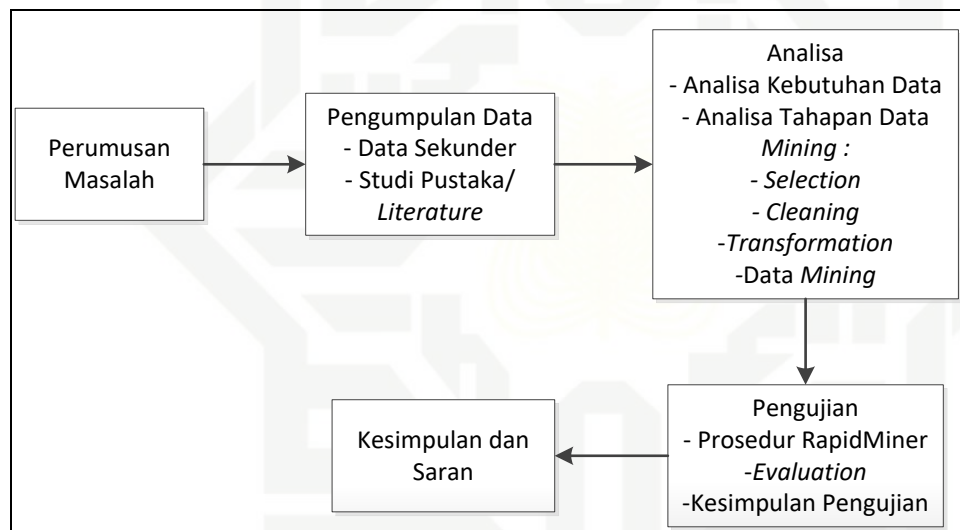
Perumusan Masalah

Pengumpulan Data
- Data Sekunder
- Studi Pustaka/ Literature

Analisa
- Analisa Kebutuhan Data
- Analisa Tahapan Data Mining :
- Selection
- Cleaning
-Transformation
-Data Mining

Pengujian
- Prosedur RapidMiner
-Evaluation
-Kesimpulan Pengujian

Kesimpulan dan Saran